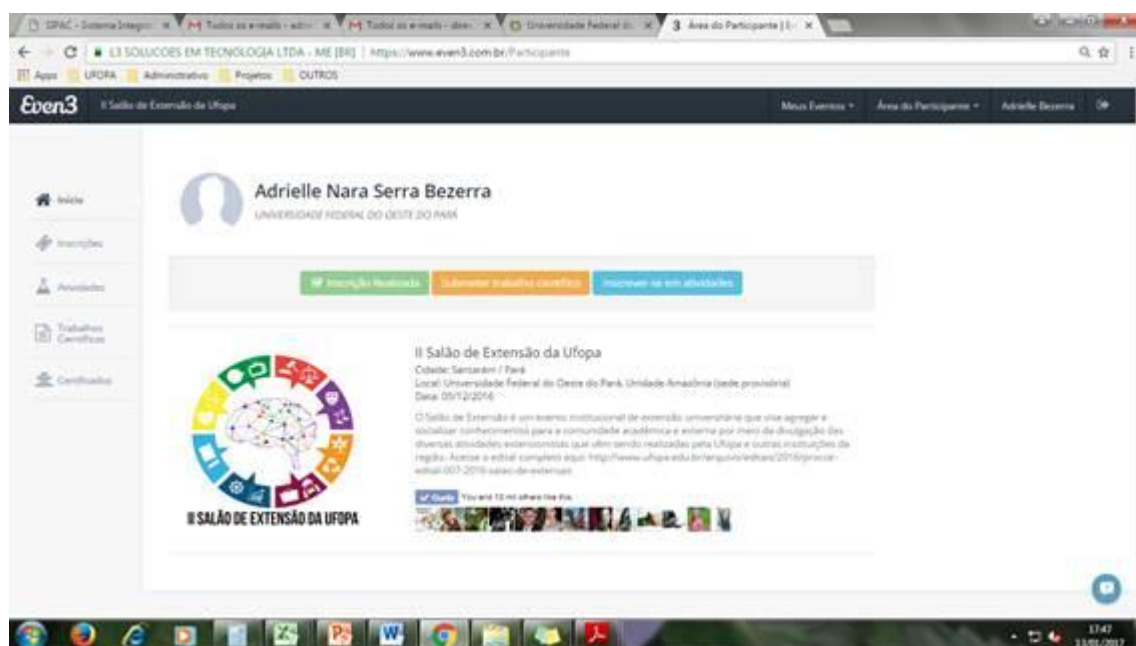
SIPAC - Sistema Integrad × | Todos os e-mails - adri × | Todos os e-mails - dire × | Universidade Federal do × | Área do Participante | E ×

L3 SOLUCOES EM TECNOLOGIA LTDA - ME [BR] | https://www.even3.com.br/Participante

Apps | UFOPA | Administrativo | Projetos | OUTROS

Even3 II Salão de Extensão da Ufopa

Meus Eventos | Área do Participante | Adrielle Bezerra

Início

Inscrições

Atividades

Trabalhos Científicos

Certificados

Adrielle Nara Serra Bezerra

UNIVERSIDADE FEDERAL DO OESTE DO PARÁ

Inscrição Realizada | Submeter trabalho científico | Inscrever-se em atividades

II SALÃO DE EXTENSÃO DA UFOPA

II Salão de Extensão da Ufopa

Cidade: Santarém / Pará

Local: Universidade Federal do Oeste do Pará, Unidade Amazônia (sede provisória)

Data: 05/12/2016

O Salão de Extensão é um evento institucional de extensão universitária que visa agregar e socializar conhecimentos para a comunidade acadêmica e externa por meio da divulgação das diversas atividades extensionistas que vêm sendo realizadas pela Ufopa e outras instituições da região. Acesse o edital completo aqui: http://www.ufopa.edu.br/arquivo/editais/2016/procce-edital-007-2016-salao-de-extensao

Curtir You and 10 mil others like this.

17:47
13/01/2017